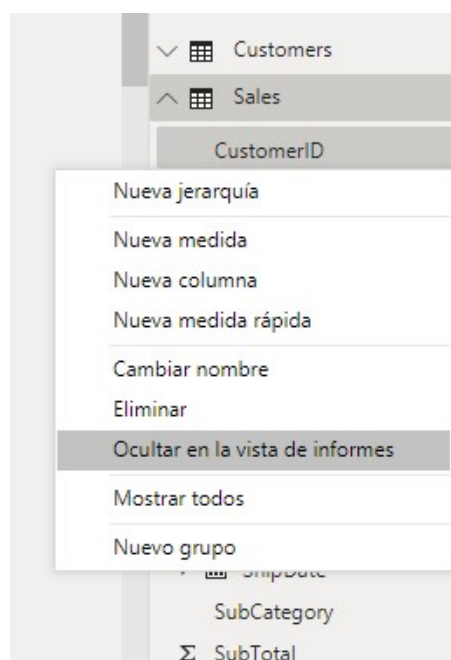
Customers

Sales

CustomerID

Nueva jerarquía

Nueva medida

Nueva columna

Nueva medida rápida

Cambiar nombre

Eliminar

Ocultar en la vista de informes

Mostrar todos

Nuevo grupo

ShipDate

SubCategory

Σ SubTotal